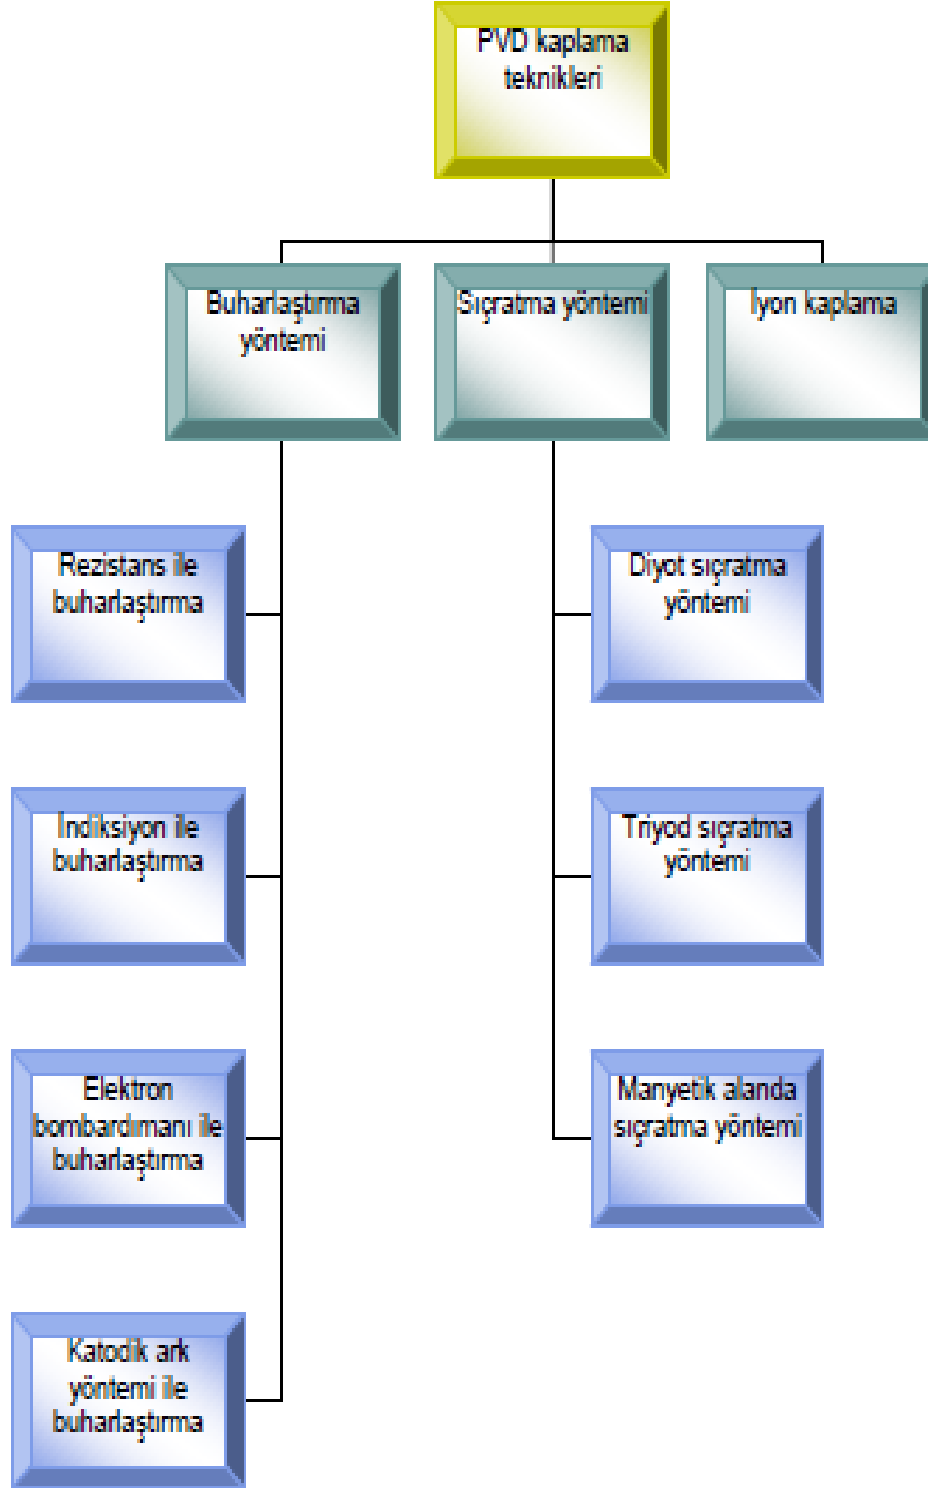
PVD kaplama teknikleri

Buharlaştırma yöntemi

Sıçratma yöntemi

İyon kaplama

Rezistans ile buharlaştırma

İndiksiyon ile buharlaştırma

Elektron bombardımanı ile buharlaştırma

Katodik ark yöntemi ile buharlaştırma

Diyot sıçratma yöntemi

Triyod sıçratma yöntemi

Manyetik alanda sıçratma yöntemi